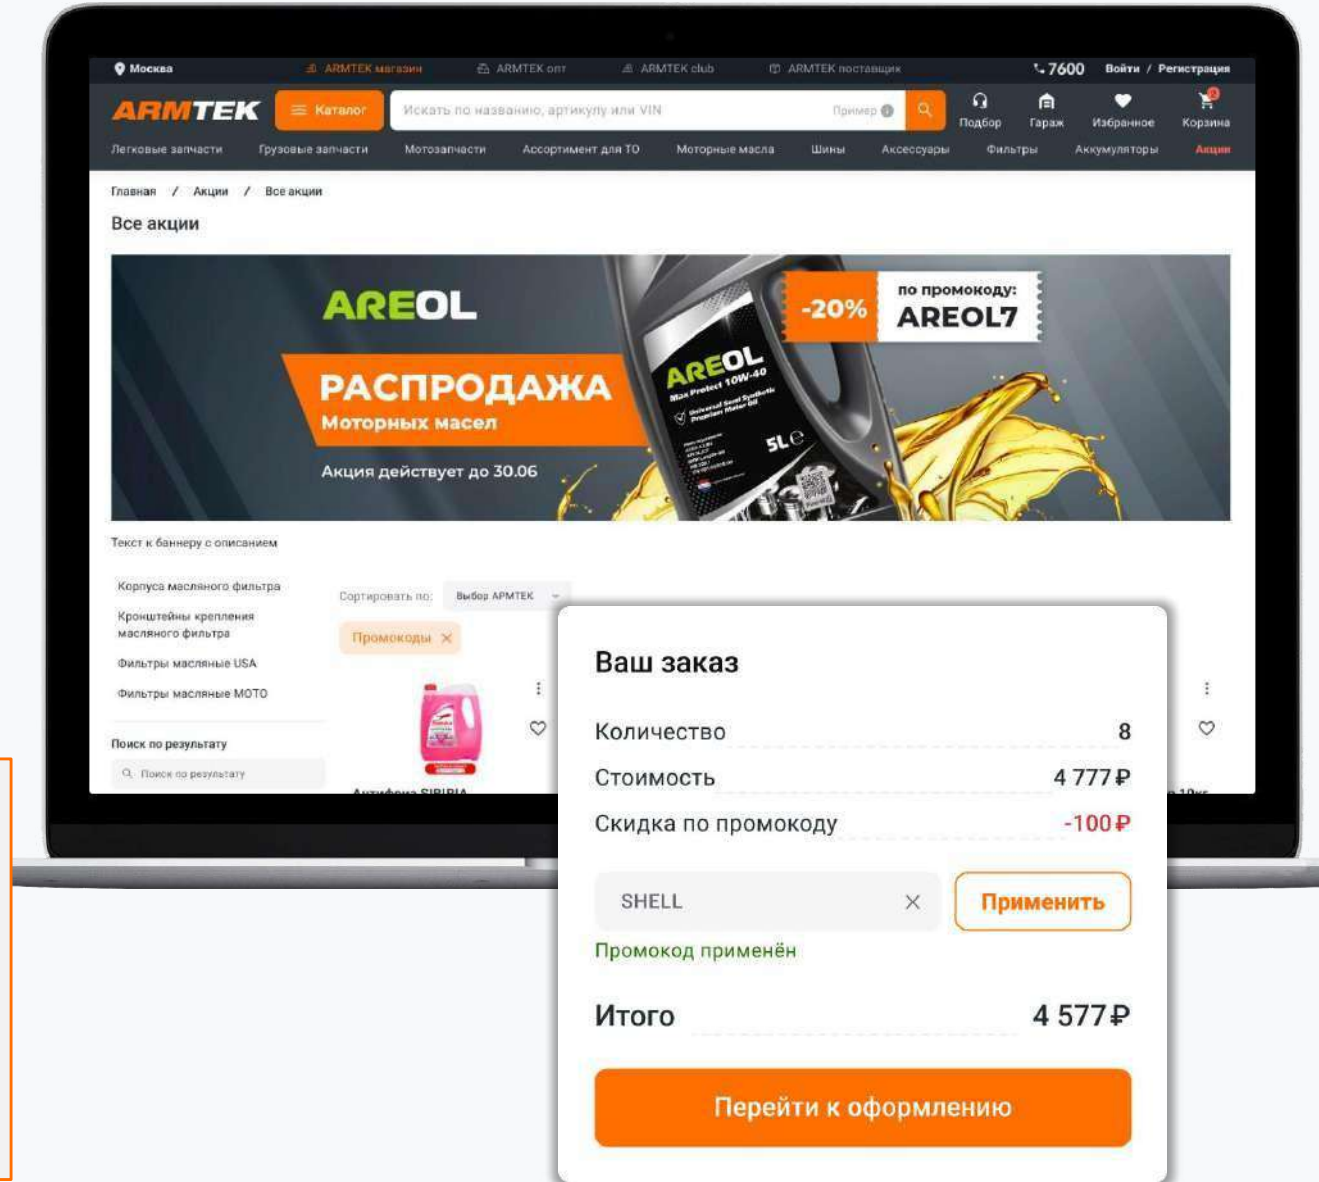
Москва ARMTEK магазин ARMTEK опт ARMTEK club ARMTEK поставщик 7600 Войти / Регистрация

ARMTEK Каталог Искать по названию, артикулу или VIN Пример Подбор Гараж Избранное Корзина

Легковые запчасти Грузовые запчасти Мотозапчасти Ассортимент для ТО Моторные масла Шины Аксессуары Фильтры Аккумуляторы Акции

Главная / Акции / Все акции

Все акции

AREOL

РАСПРОДАЖА

Моторных масел

Акция действует до 30.06

-20% по промокоду: AREOL7

AREOL Max Protect 10W-40 Universal Semi Synthetic Premium Motor Oil 5L

Текст к баннеру с описанием

Корпуса масляного фильтра

Кронштейны крепления масляного фильтра

Фильтры масляные USA

Фильтры масляные MOTO

Поиск по результату

Поиск по результату

Сортировать по: Выбор АРМТЕК

Промокоды ×

Антифриз SIBIRIA

Ваш заказ

Количество 8

Стоимость 4 777 ₽

Скидка по промокоду -100 ₽

SHELL ×

Применить

Промокод применён

Итого 4 577 ₽

Перейти к оформлению